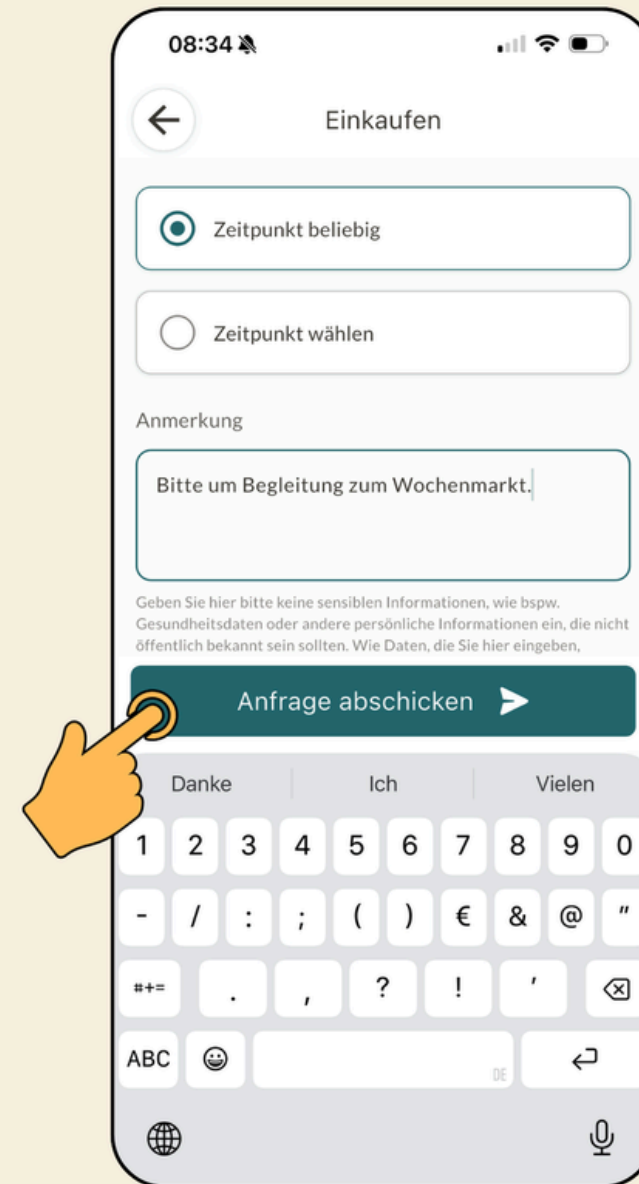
08:34

Einkaufen

Zeitpunkt beliebig

Zeitpunkt wählen

Anmerkung

Bitte um Begleitung zum Wochenmarkt.

Geben Sie hier bitte keine sensiblen Informationen, wie bspw. Gesundheitsdaten oder andere persönliche Informationen ein, die nicht öffentlich bekannt sein sollten. Wie Daten, die Sie hier eingeben,

Anfrage abschicken

Danke | Ich | Vielen

1 2 3 4 5 6 7 8 9 0

- / : ; ( ) € & @ "

#+= . , ? ! '

ABC

DE